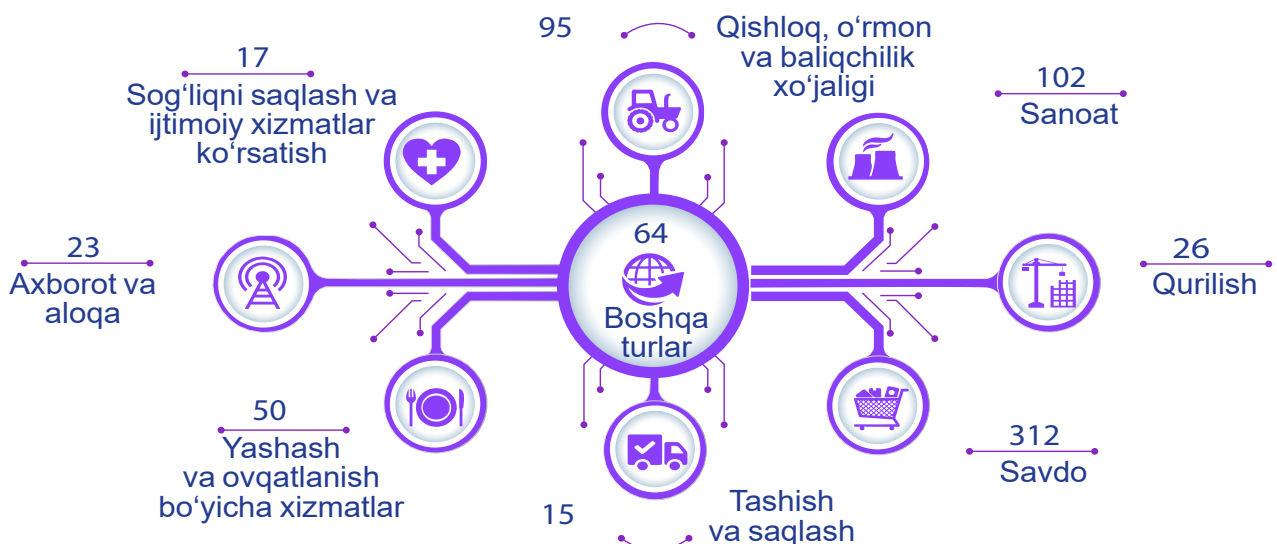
95

Qishloq, o‘rmon va baliqchilik xo‘jaligi

17

Sog‘liqni saqlash va ijtimoiy xizmatlar ko‘rsatish

102

Sanoat

23

Axborot va aloqa

64

Boshqa turlar

26

Qurilish

50

Yashash va ovqatlanish bo‘yicha xizmatlar

312

Savdo

15

Tashish va saqlash